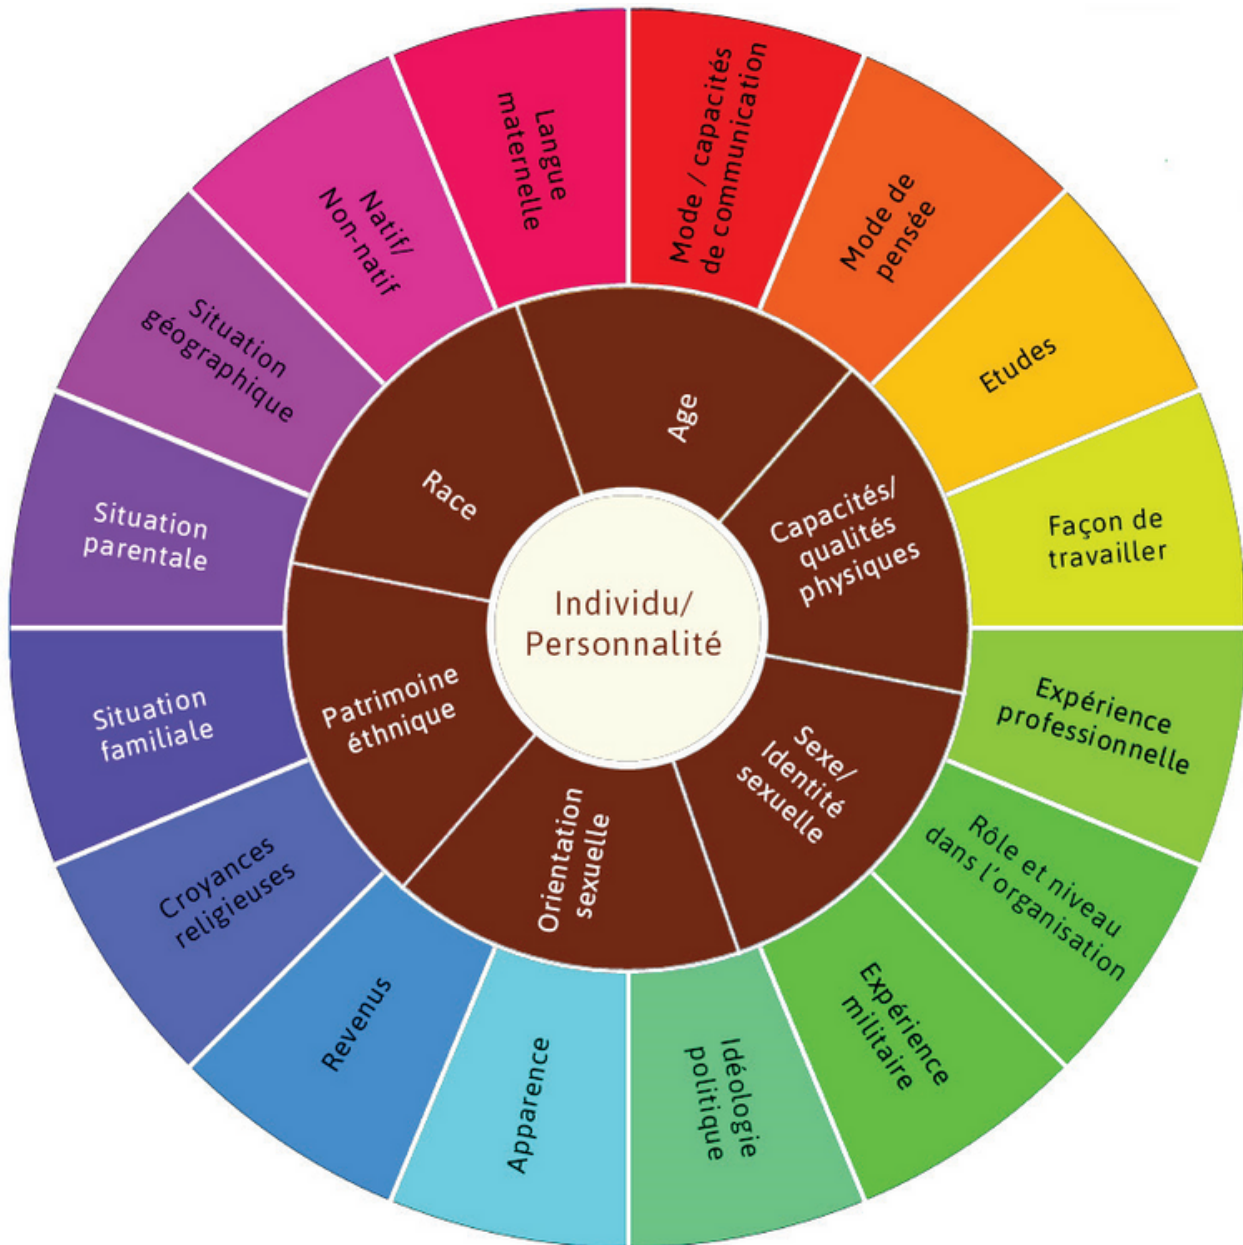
Individu/ Personnalité

Age

Capacités/ qualités physiques

Sexe/ Identité sexuelle

Orientation sexuelle

Patrimoine éthnique

Race

Langue maternelle

Mode / capacités de communication

Mode de pensée

Etudes

Façon de travailler

Expérience professionnelle

Rôle et niveau dans l'organisation

Expérience militaire

Idéologie politique

Apparence

Revenus

Croyances religieuses

Situation familiale

Situation parentale

Situation géographique

Natif/ Non-natif